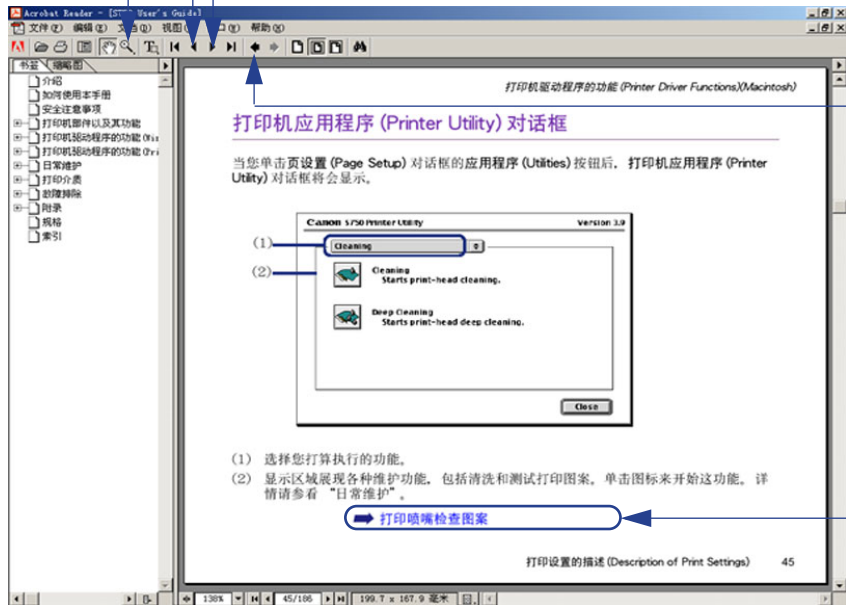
Acrobat Reader - [S750 User's Guide]

文件(F) 编辑(E) 文档(D) 视图(V) 窗口(W) 帮助(H)

书签 缩略图

介绍
如何使用本手册
安全注意事项
打印机部件以及其功能
打印机驱动程序的功能 (Win
打印机驱动程序的功能 (Pri
日常维护
打印介质
故障排除
附录
规格
索引

打印机驱动程序的功能 (Printer Driver Functions)(Macintosh)

打印机应用程序 (Printer Utility) 对话框

当您单击页设置 (Page Setup) 对话框的应用程序 (Utilities) 按钮后，打印机应用程序 (Printer Utility) 对话框将会显示。

(1)
(2)

Canon S750 Printer Utility
Version 3.9

Cleaning

Cleaning
Starts print-head cleaning.

Deep Cleaning
Starts print-head deep cleaning.

Close

(1) 选择您打算执行的功能。
(2) 显示区域展现各种维护功能，包括清洗和测试打印图案。单击图标来开始这功能。详情请参看“日常维护”。

打印喷嘴检查图案

打印设置的描述 (Description of Print Settings) 45

138% 45/186 199.7 x 167.9 毫米